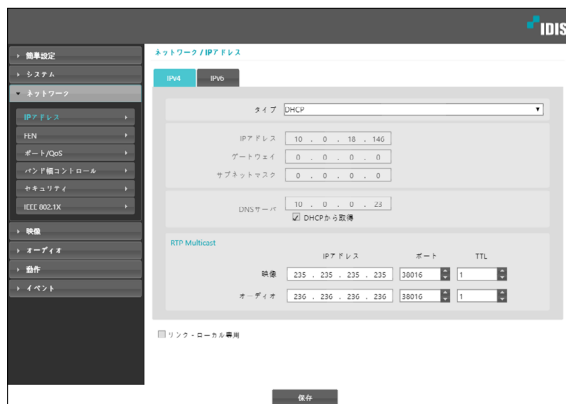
IDIS

▸ 簡単設定
▸ システム
▾ ネットワーク
IPアドレス ▸
FEN ▸
ポート/QoS ▸
バンド幅コントロール ▸
セキュリティ ▸
IEEE 802.1X ▸
▸ 映像
▸ オーディオ
▸ 動作
▸ イベント

ネットワーク / IPアドレス

IPv4
IPv6

タイプ DHCP

IPアドレス 10 . 0 . 18 . 140
ゲートウェイ 0 . 0 . 0 . 0
サブネットマスク 0 . 0 . 0 . 0

DNSサーバ 10 . 0 . 0 . 23
DHCPから取得

RTP Multicast

| | IPアドレス | ポート | TTL |
|---|---|---|---|
| 映像 | 235 . 235 . 235 . 235 | 38016 | 1 |
| オーディオ | 236 . 236 . 236 . 236 | 38016 | 1 |

リンク・ローカル専用

保存